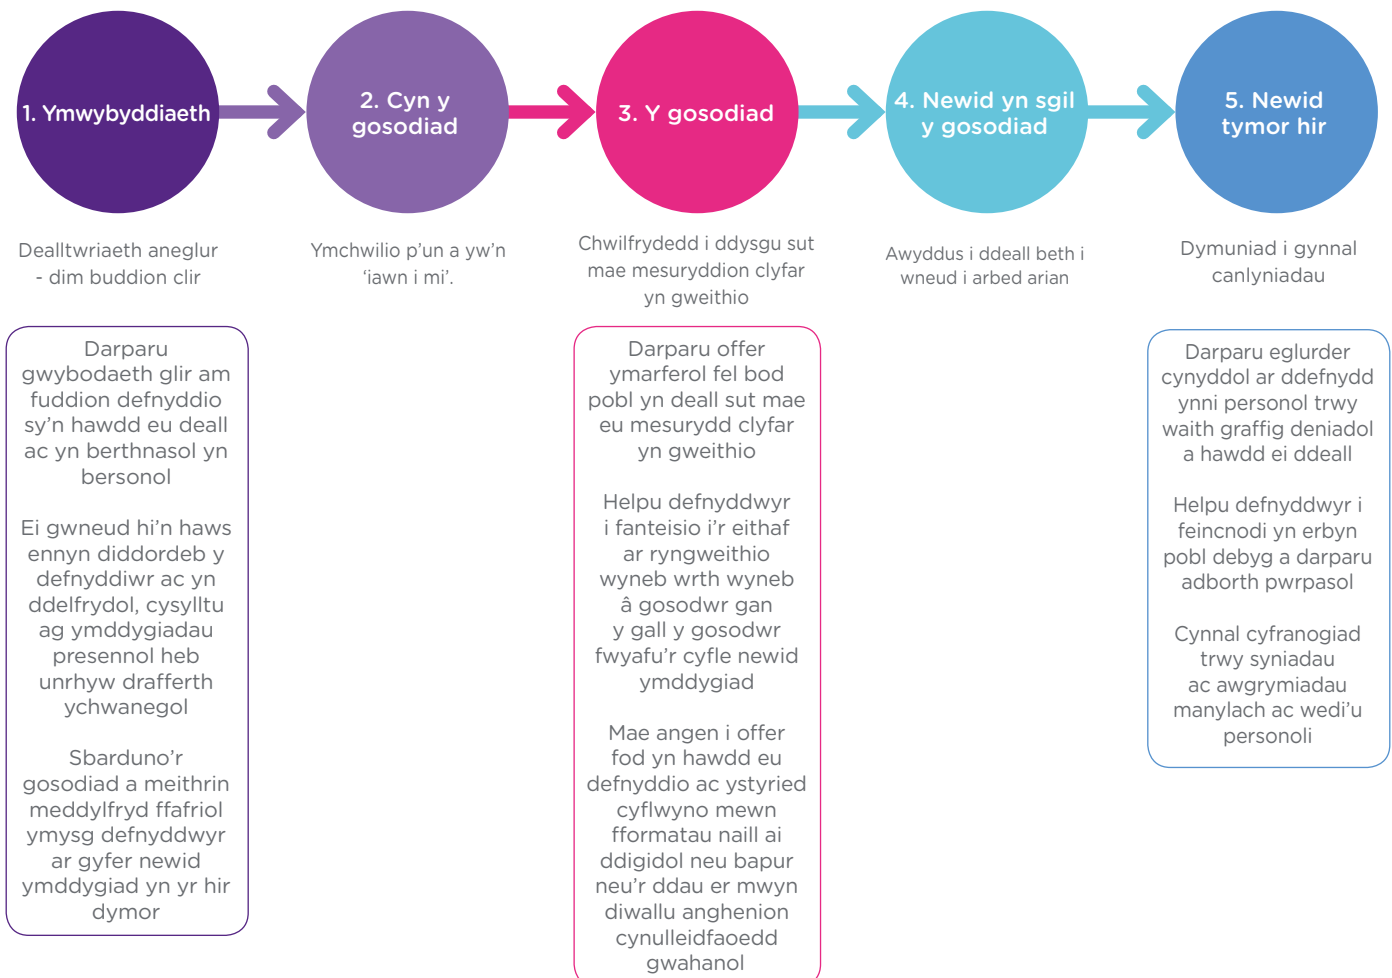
1. Ymwybyddiaeth

2. Cyn y gosodiad

3. Y gosodiad

4. Newid yn sgil y gosodiad

5. Newid tymor hir

Dealltwriaeth aneglur - dim buddion clir

Ymchwilio p'un a yw'n 'iawn i mi'.

Chwilfrydedd i ddysgu sut mae mesuryddion clyfar yn gweithio

Awyddus i ddeall beth i wneud i arbed arian

Dymuniad i gynnal canlyniadau

Darparu gwybodaeth glir am fuddion defnyddio sy'n hawdd eu deall ac yn berthnasol yn bersonol

Ei gwneud hi'n haws ennyn diddordeb y defnyddiwr ac yn ddelfrydol, cysylltu ag ymddygiadau presennol heb unrhyw drafferth ychwanegol

Sbarduno'r gosodiad a meithrin meddylfryd ffafriol ymysg defnyddwyr ar gyfer newid ymddygiad yn yr hir dymor

Darparu offer ymarferol fel bod pobl yn deall sut mae eu mesurydd clyfar yn gweithio

Helpu defnyddwyr i fanteisio i'r eithaf ar ryngweithio wyneb wrth wyneb â gosodwr gan y gall y gosodwr fwyafu'r cyfle newid ymddygiad

Mae angen i offer fod yn hawdd eu defnyddio ac ystyried cyflwyno mewn fformatau naill ai ddigidol neu bapur neu'r ddau er mwyn diwallu anghenion cynulleidfaoedd gwahanol

Darparu eglurder cynyddol ar ddefnydd ynni personol trwy waith graffig deniadol a hawdd ei ddeall

Helpu defnyddwyr i feincnodi yn erbyn pobl debyg a darparu adborth pwrpasol

Cynnal cyfranogiad trwy syniadau ac awgrymiadau manylach ac wedi'u personoli